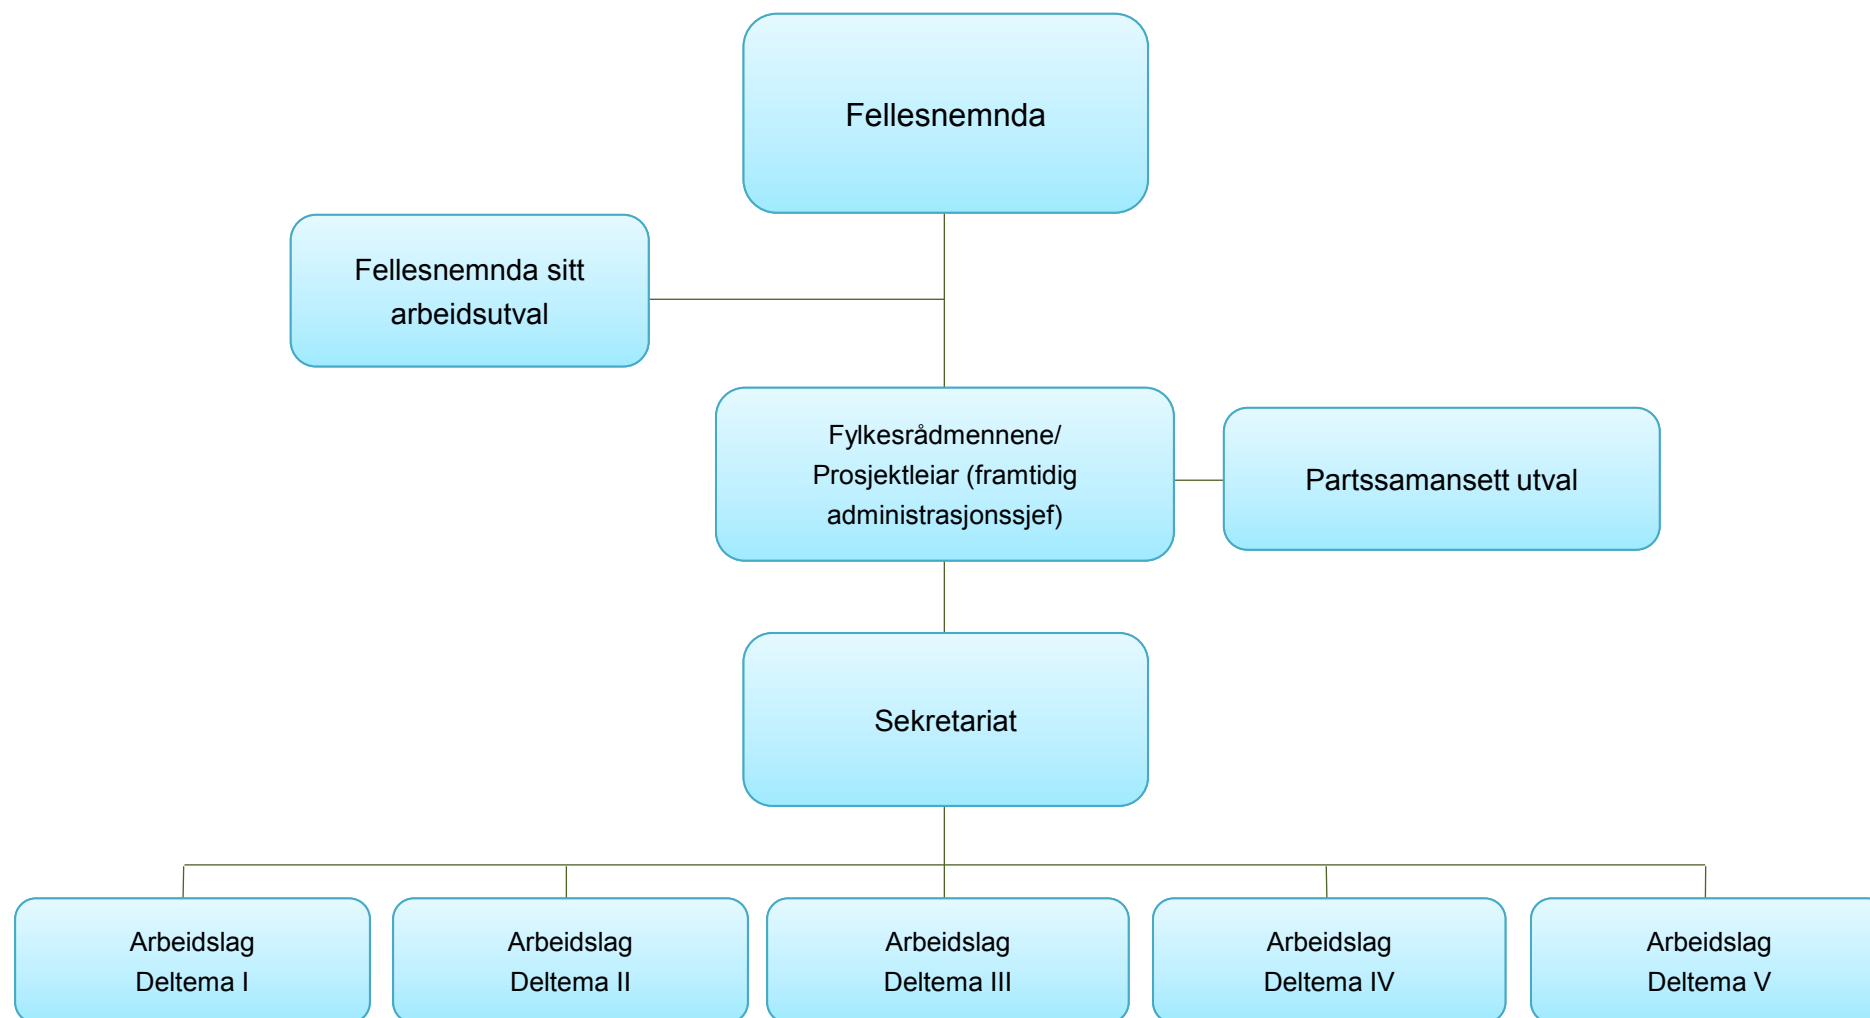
Fellesnemnda

Fellesnemnda sitt arbeidsutval

Fylkesrådmennene/ Prosjektleiar (framtidig administrasjonssjef)

Partssamansett utval

Sekretariat

Arbeidslag Deltema I

Arbeidslag Deltema II

Arbeidslag Deltema III

Arbeidslag Deltema IV

Arbeidslag Deltema V